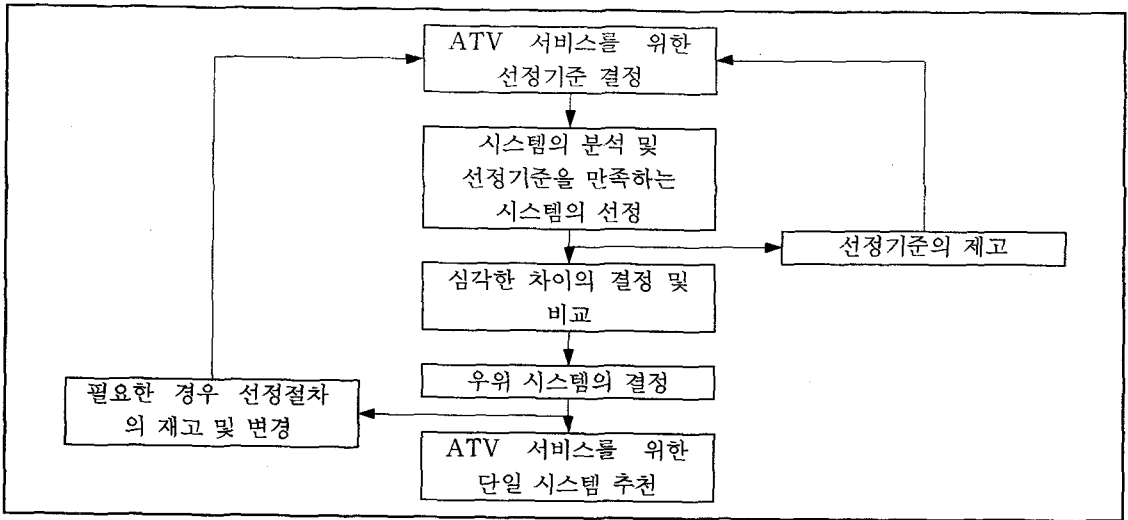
ATV 서비스를 위한 선정기준 결정

시스템의 분석 및 선정기준을 만족하는 시스템의 선정

선정기준의 제고

심각한 차이의 결정 및 비교

우위 시스템의 결정

필요한 경우 선정절차의 재고 및 변경

ATV 서비스를 위한 단일 시스템 추천